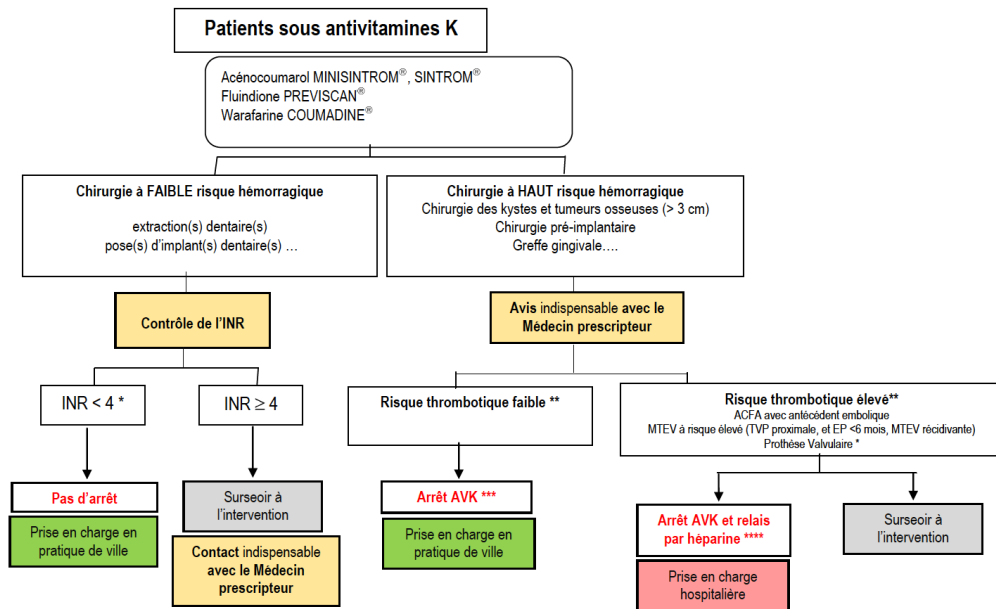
Patients sous antivitamines K

Acénocoumarol MINISINTROM®, SINTROM®
Fluindione PREVISCAN®
Warafarine COUMADINE®

Chirurgie à FAIBLE risque hémorragique

extraction(s) dentaire(s)
pose(s) d'implant(s) dentaire(s) …

Chirurgie à HAUT risque hémorragique
Chirurgie des kystes et tumeurs osseuses (> 3 cm)
Chirurgie pré-implantaire
Greffe gingivale….

Contrôle de l'INR

Avis indispensable avec le Médecin prescripteur

INR < 4 *

INR ≥ 4

Risque thrombotique faible **

Risque thrombotique élevé**
ACFA avec antécédent embolique
MTEV à risque élevé (TVP proximale, et EP <6 mois, MTEV récidivante)
Prothèse Valvulaire *

Pas d'arrêt

Prise en charge en pratique de ville

Surseoir à l'intervention

Contact indispensable avec le Médecin prescripteur

Arrêt AVK ***

Prise en charge en pratique de ville

Arrêt AVK et relais par héparine ****

Prise en charge hospitalière

Surseoir à l'intervention